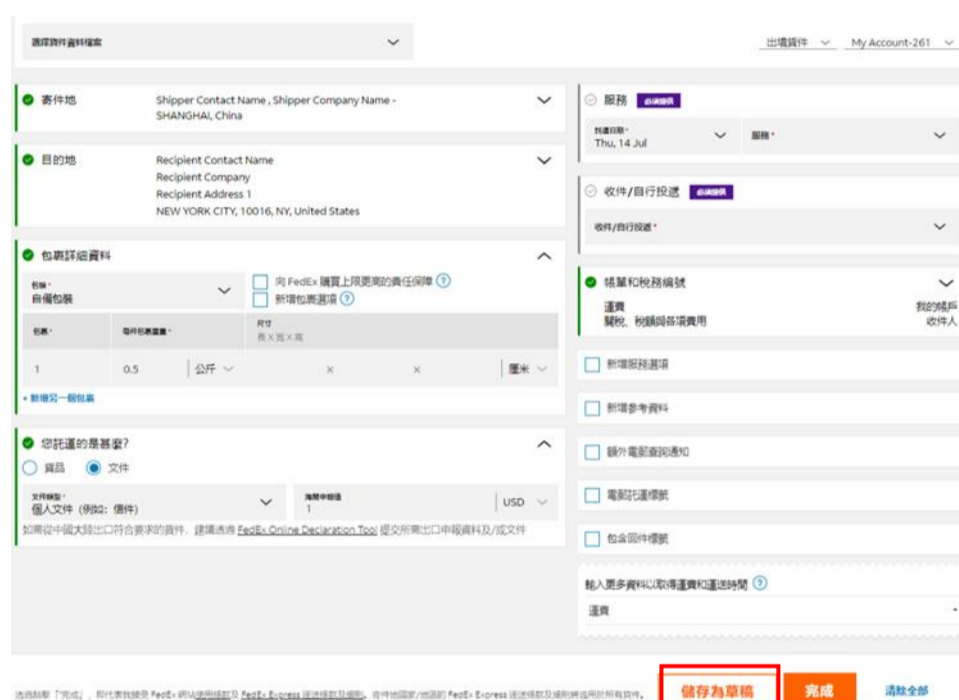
選擇貨件資料檔案

出境貨件 My Account-261

寄件地 Shipper Contact Name , Shipper Company Name - SHANGHAI, China

目的地 Recipient Contact Name
Recipient Company
Recipient Address 1
NEW YORK CITY, 10016, NY, United States

包裹詳細資料

包裝*
自備包裝

向 FedEx 購買上限更高的責任保障
新增包裹選項

| 包裹* | 每件包裹重量* | 尺寸 長×寬×高 |
|---|---|---|
| 1 | 0.5 公斤 | × × 厘米 |

+ 新增另一個包裹

您託運的是甚麼?
貨品 文件

文件類型*
個人文件 (例如: 信件)

海關申報值
1 USD

如需從中國大陸出口符合要求的貨件，建議透過 FedEx Online Declaration Tool 提交所需出口申報資料及/或文件

服務 必須提供
寄運日期*
Thu, 14 Jul
服務*

收件/自行投遞 必須提供
收件/自行投遞*

帳單和稅務編號
運費 我的帳戶
關稅、稅額與各項費用 收件人

新增服務選項
新增參考資料
額外電郵查詢通知
電郵託運標籤
包含回件標籤

輸入更多資料以取得運費和運送時間
運費

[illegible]

儲存為草稿 完成 清除全部